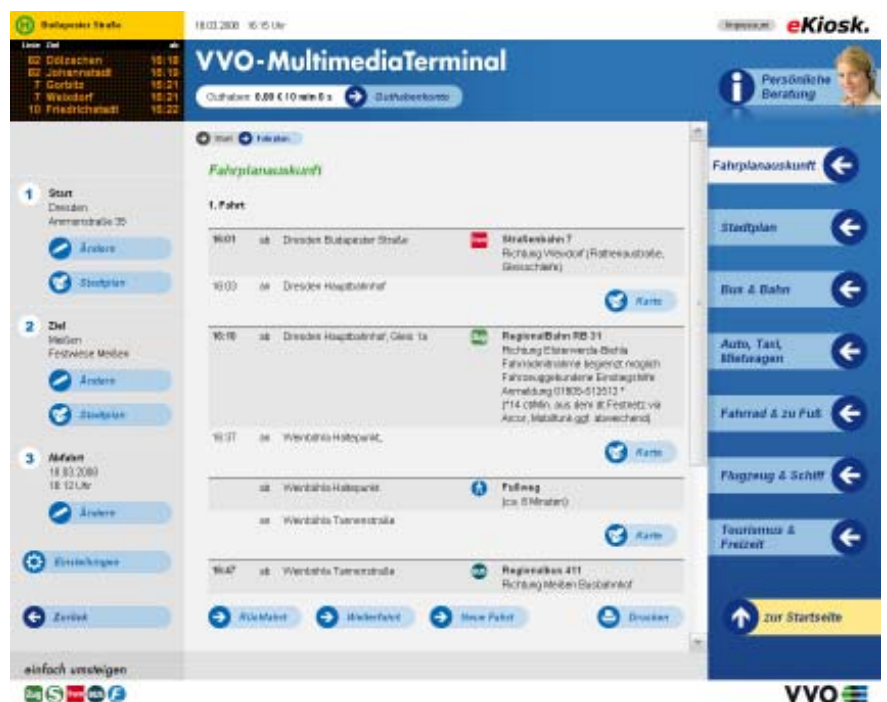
Budapester Straße

18.03.2008 16:15 Uhr

Impressum eKiosk.

| Linie | Ziel | ab |
|---|---|---|
| 82 | Dölzschen | 16:18 |
| 82 | Johannstadt | 16:19 |
| 7 | Gorbitz | 16:21 |
| 7 | Weixdorf | 16:21 |
| 10 | Friedrichstadt | 16:22 |

VVO-MultimediaTerminal

Guthaben: 0,00 € / 0 min 0 s Guthabenkonto

Persönliche Beratung

Start Fahrplan

Fahrplanauskunft

1. Fahrt

| | | | | |
|---|---|---|---|---|
| 16:01 | ab | Dresden Budapester Straße | | Straßenbahn 7 Richtung Weixdorf (Rathenaustraße, Gleisschleife) |
| 16:03 | an | Dresden Hauptbahnhof | | Karte |
| 16:10 | ab | Dresden Hauptbahnhof, Gleis 1a | | RegionalBahn RB 31 Richtung Elsterwerda-Biehla Fahrradmitnahme begrenzt möglich Fahrzeuggebundene Einstiegshilfe Anmeldung 01805-512512 * (*14 ct/Min. aus dem dt.Festnetz via Arcor, Mobilfunk ggf. abweichend) |
| 16:37 | an | Weinböhla Haltepunkt, | | Karte |
| | ab | Weinböhla Haltepunkt | | Fußweg (ca. 6 Minuten) |
| | an | Weinböhla Tunnelstraße | | Karte |
| 16:47 | ab | Weinböhla Tunnelstraße | | Regionalbus 411 Richtung Meißen Busbahnhof |

1 Start
Dresden
Ammonstraße 35
Ändern
Stadtplan

2 Ziel
Meißen
Festwiese Meißen
Ändern
Stadtplan

3 Abfahrt
18.03.2008
16:12 Uhr
Ändern

Einstellungen

Zurück

Rückfahrt Weiterfahrt Neue Fahrt Drucken

Fahrplanauskunft
Stadtplan
Bus & Bahn
Auto, Taxi, Mietwagen
Fahrrad & zu Fuß
Flugzeug & Schiff
Tourismus & Freizeit
zur Startseite

einfach umsteigen

VVO